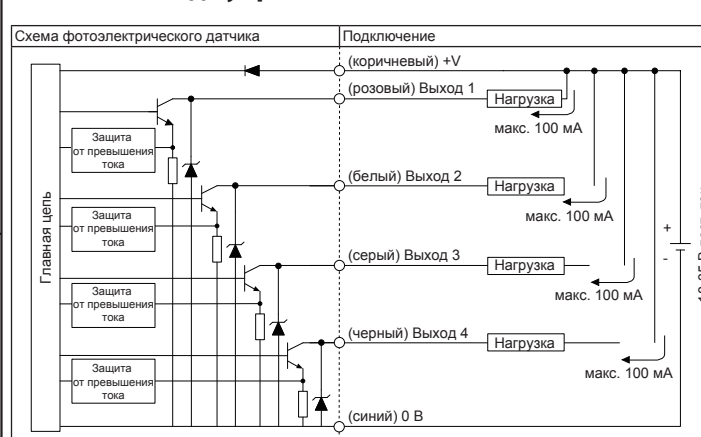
| Схема фотоэлектрического датчика | Подключение |
|---|---|

(коричневый) +V

(розовый) Выход 1

Нагрузка

макс. 100 мА

Защита от превышения тока

(белый) Выход 2

Нагрузка

макс. 100 мА

Главная цепь

Защита от превышения тока

+

-

(серый) Выход 3

Нагрузка

макс. 100 мА

Защита от превышения тока

(черный) Выход 4

Нагрузка

макс. 100 мА

Защита от превышения тока

(синий) 0 В

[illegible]